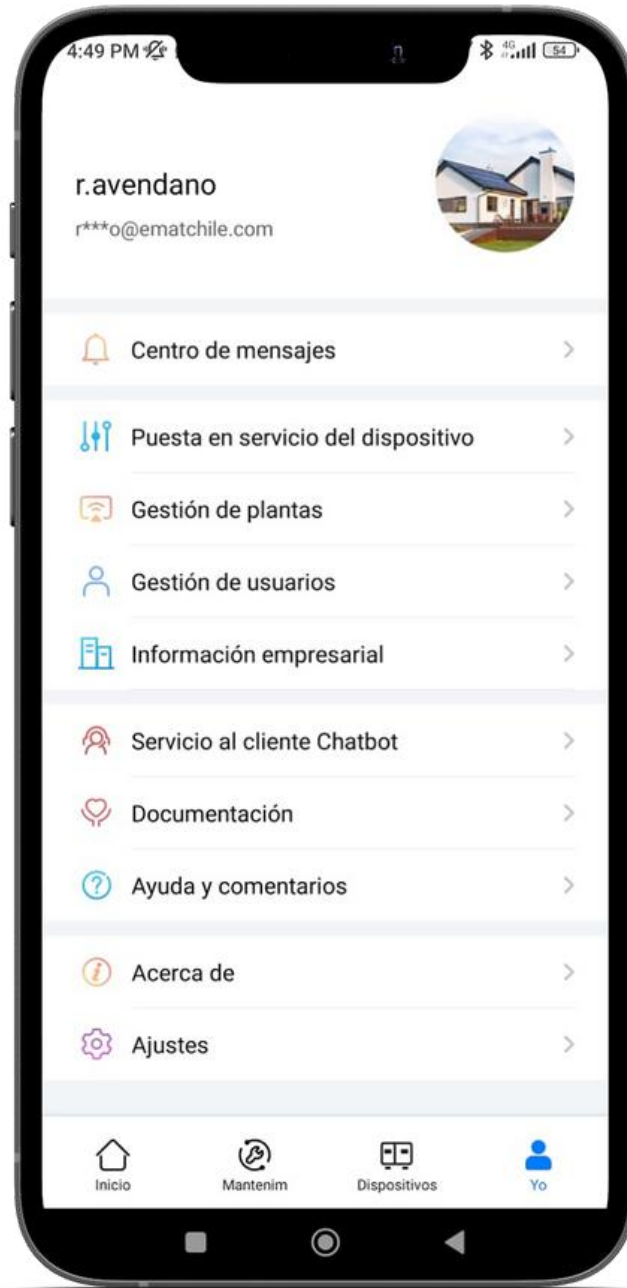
4:49 PM

4G 54

r.avendano

r***o@ematchile.com

Centro de mensajes

Puesta en servicio del dispositivo

Gestión de plantas

Gestión de usuarios

Información empresarial

Servicio al cliente Chatbot

Documentación

Ayuda y comentarios

Acerca de

Ajustes

Inicio

Mantenim

Dispositivos

Yo